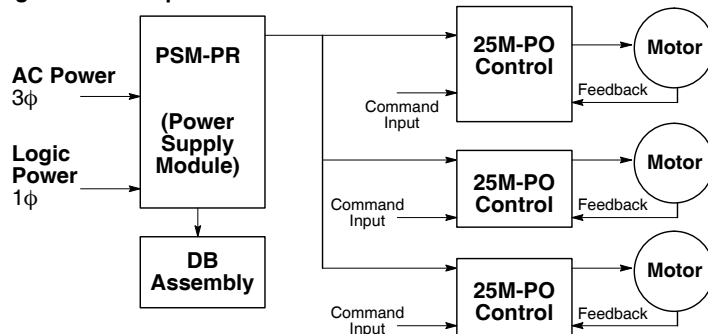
PSM-PR

(Power Supply Module)

AC Power
$3\phi$

Logic Power
$1\phi$

DB Assembly

25M-PO Control

Command Input

Motor

Feedback

25M-PO Control

Command Input

Motor

Feedback

25M-PO Control

Command Input

Motor

Feedback